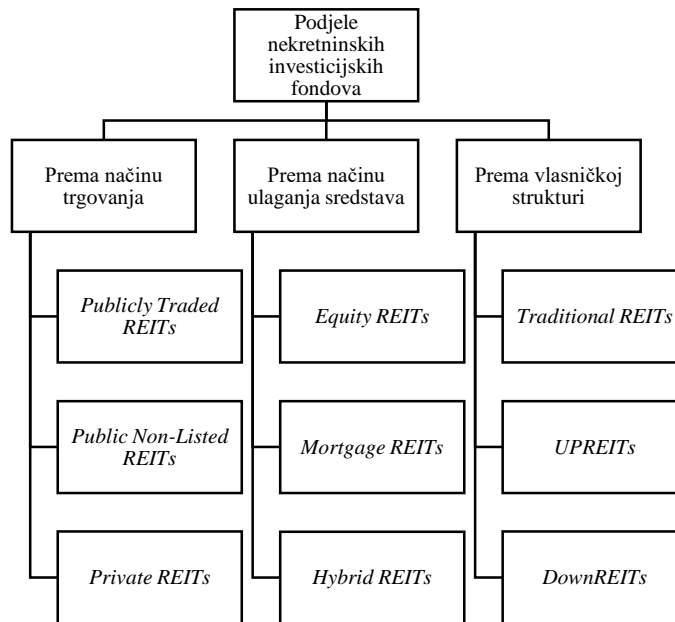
Podjele nekretninskih investicijskih fondova

Prema načinu trgovanja

Publicly Traded REITs

Public Non-Listed REITs

Private REITs

Prema načinu ulaganja sredstava

Equity REITs

Mortgage REITs

Hybrid REITs

Prema vlasničkoj strukturi

Traditional REITs

UPREITs

DownREITs